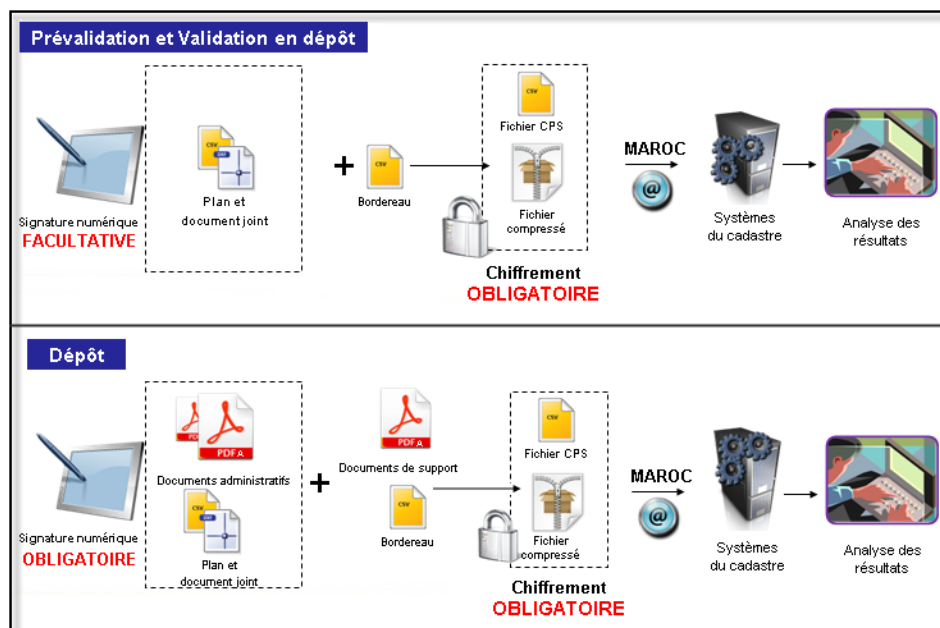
Prévalidation et Validation en dépôt

Signature numérique
FACULTATIVE

CSV
DXF
Plan et document joint

+

CSV
Bordereau

CSV
Fichier CPS

Fichier compressé

Chiffrement
OBLIGATOIRE

MAROC
@

Systèmes du cadastre

Analyse des résultats

Dépôt

Signature numérique
OBLIGATOIRE

PDFA
Documents administratifs

CSV
DXF
Plan et document joint

+

PDFA
Documents de support

CSV
Bordereau

CSV
Fichier CPS

Fichier compressé

Chiffrement
OBLIGATOIRE

MAROC
@

Systèmes du cadastre

Analyse des résultats